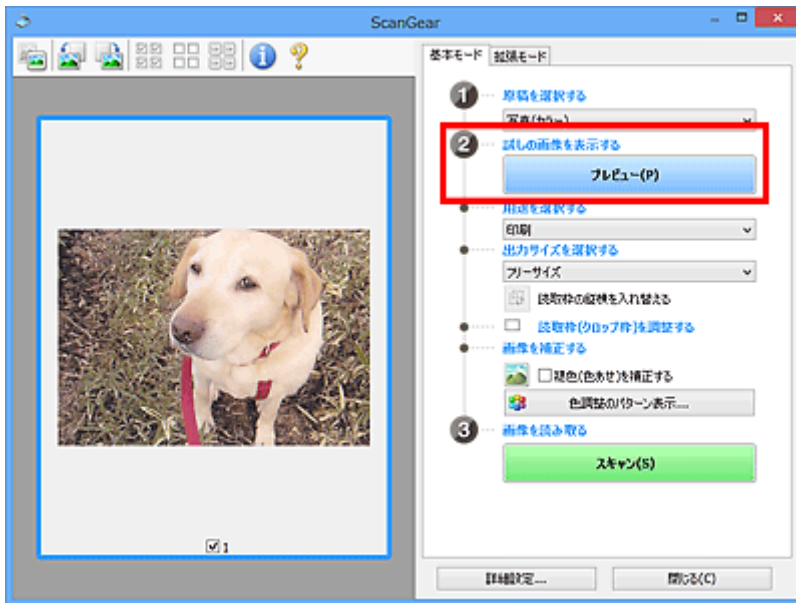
ScanGear

基本モード 拡張モード

1 原稿を選択する

写真(カラー)

2 試しの画像を表示する

プレビュー(P)

用途を選択する

印刷

出力サイズを選択する

フリーサイズ

読取枠の縦横を入れ替える

読取枠(クロップ枠)を調整する

画像を補正する

褪色(色あせ)を補正する

色調整のパターン表示...

3 画像を読み取る

スキャン(S)

☑1

詳細設定...

閉じる(C)